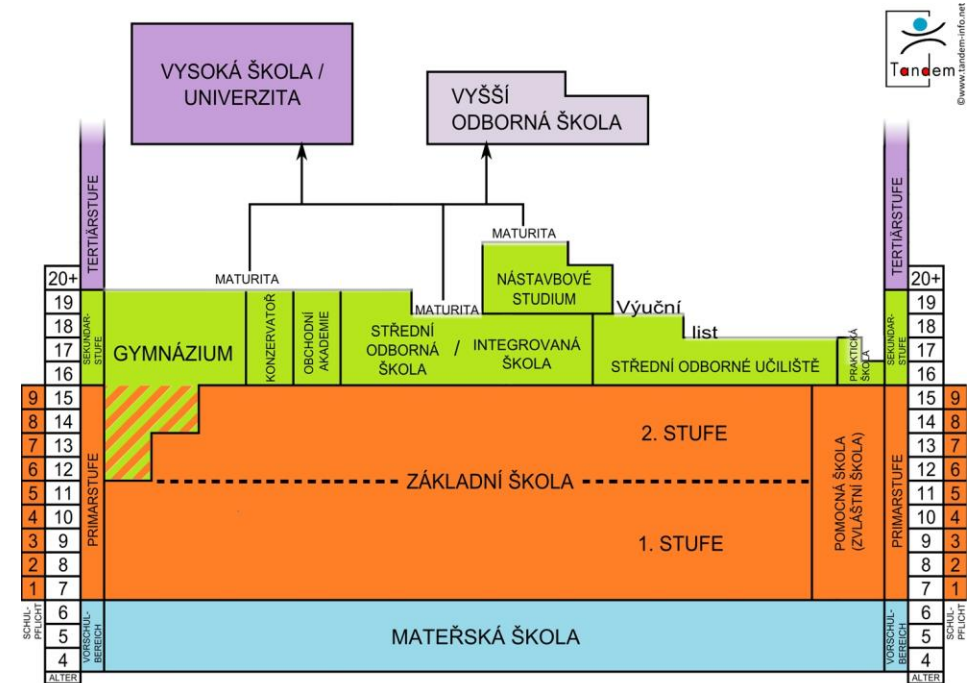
VYSOKÁ ŠKOLA / UNIVERZITA

VYŠŠÍ ODBORNÁ ŠKOLA

Tandem
©www.tandem-info.net

TERTIÄRSTUFE

MATURITA

MATURITA

MATURITA

NÁSTAVBOVÉ STUDIUM

Výuční list

20+
19
18
17
16

SEKUNDARSTUFE

GYMNÁZIUM

KONZERVATOŘ

OBCHODNÍ AKADEMIE

STŘEDNÍ ODBORNÁ ŠKOLA / INTEGROVANÁ ŠKOLA

STŘEDNÍ ODBORNÉ UČILIŠTĚ

PRAKTICKÁ ŠKOLA

TERTIÄRSTUFE

20+
19
18
17
16

SEKUNDARSTUFE

9 15
8 14
7 13
6 12
5 11
4 10
3 9
2 8
1 7

PRIMARSTUFE

2. STUFE

ZÁKLADNÍ ŠKOLA

1. STUFE

POMOCNÁ ŠKOLA (ZVLÁŠTNÍ ŠKOLA)

PRIMARSTUFE

15 9
14 8
13 7
12 6
11 5
10 4
9 3
8 2
7 1

SCHULPFLICHT
6
5
4
ALTER

VORSCHULBEREICH

MATEŘSKÁ ŠKOLA

VORSCHULBEREICH

6
5
4
SCHULPFLICHT
ALTER